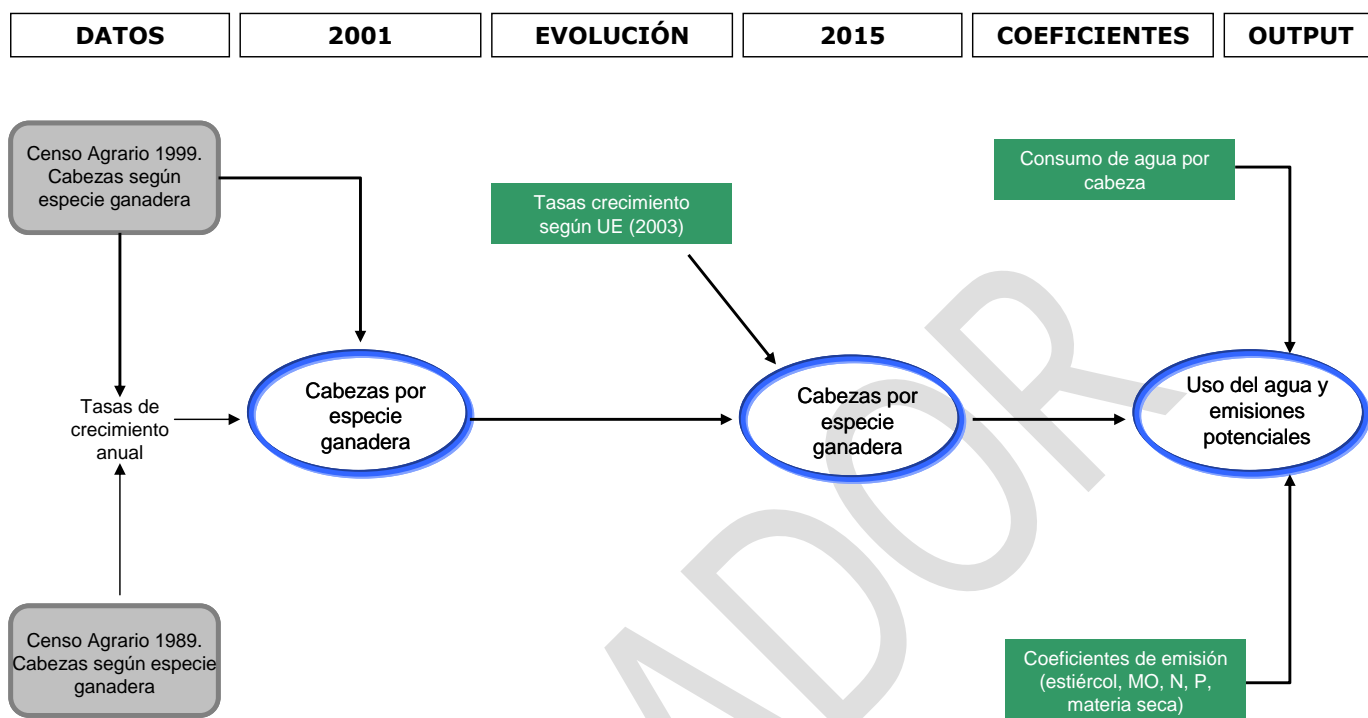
DATOS

2001

EVOLUCIÓN

2015

COEFICIENTES

OUTPUT

Censo Agrario 1999. Cabezas según especie ganadera

Tasas crecimiento según UE (2003)

Consumo de agua por cabeza

Tasas de crecimiento anual

Cabezas por especie ganadera

Cabezas por especie ganadera

Uso del agua y emisiones potenciales

Censo Agrario 1989. Cabezas según especie ganadera

Coeficientes de emisión (estiércol, MO, N, P, materia seca)

ADOR